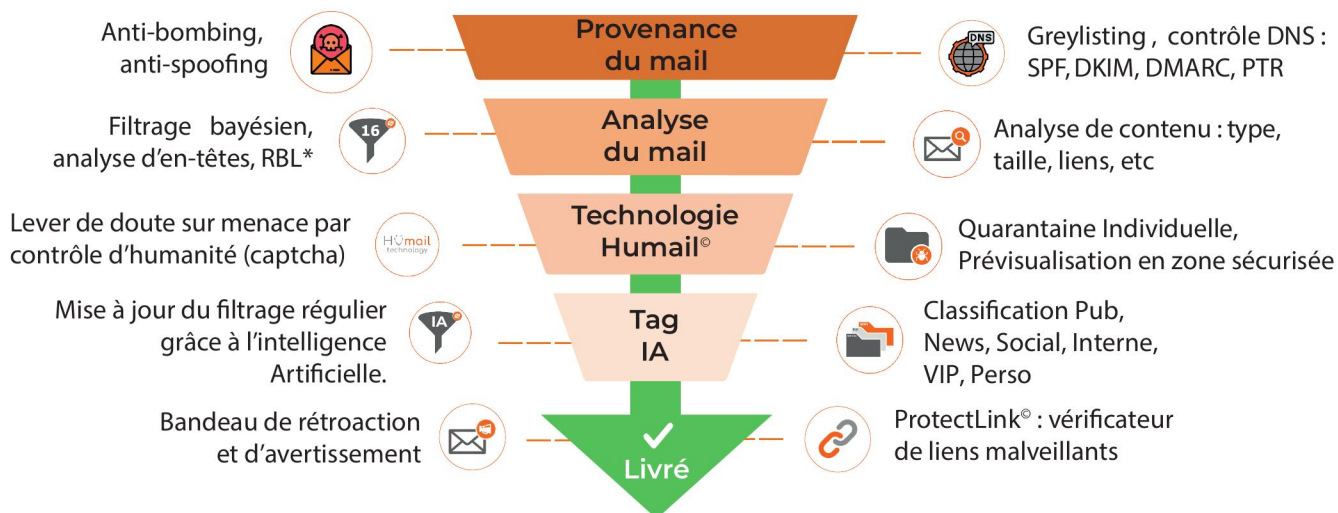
Anti-bombing, anti-spoofing

Provenance du mail

DNS

Greylisting , contrôle DNS : SPF, DKIM, DMARC, PTR

Filtrage bayésien, analyse d'en-têtes, RBL*

16

Analyse du mail

Analyse de contenu : type, taille, liens, etc

Lever de doute sur menace par contrôle d'humanité (captcha)

HUmail technology

Technologie Humail©

Quarantaine Individuelle, Prévisualisation en zone sécurisée

Mise à jour du filtrage régulier grâce à l'intelligence Artificielle.

IA

Tag IA

Classification Pub, News, Social, Interne, VIP, Perso

Bandeau de rétroaction et d'avertissement

Livré

ProtectLink© : vérificateur de liens malveillants